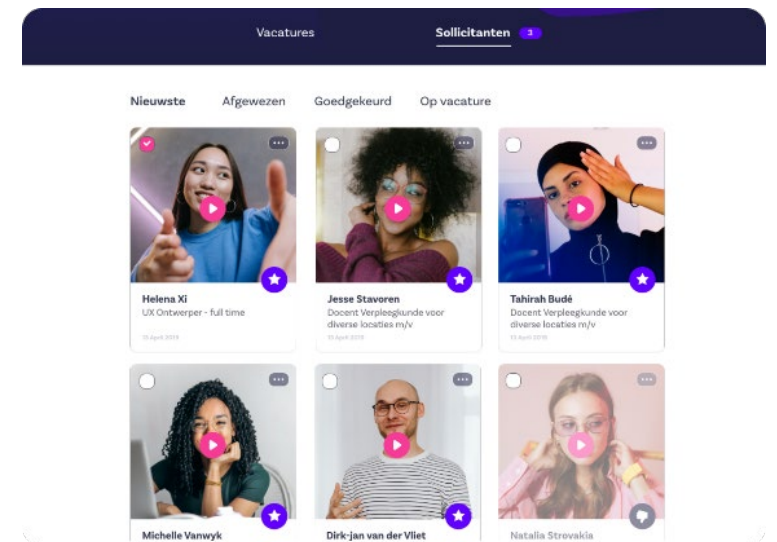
Vacatures

Sollicitanten 3

Nieuwste Afgewezen Goedgekeurd Op vacature

Helena Xi
UX Ontwerper - full time
15 April 2019

Jesse Stavoren
Docent Verpleegkunde voor diverse locaties m/v
15 April 2019

Tahirah Budé
Docent Verpleegkunde voor diverse locaties m/v
15 April 2019

Michelle Vanwyk

Dirk-jan van der Vliet

Natalia Strevakia